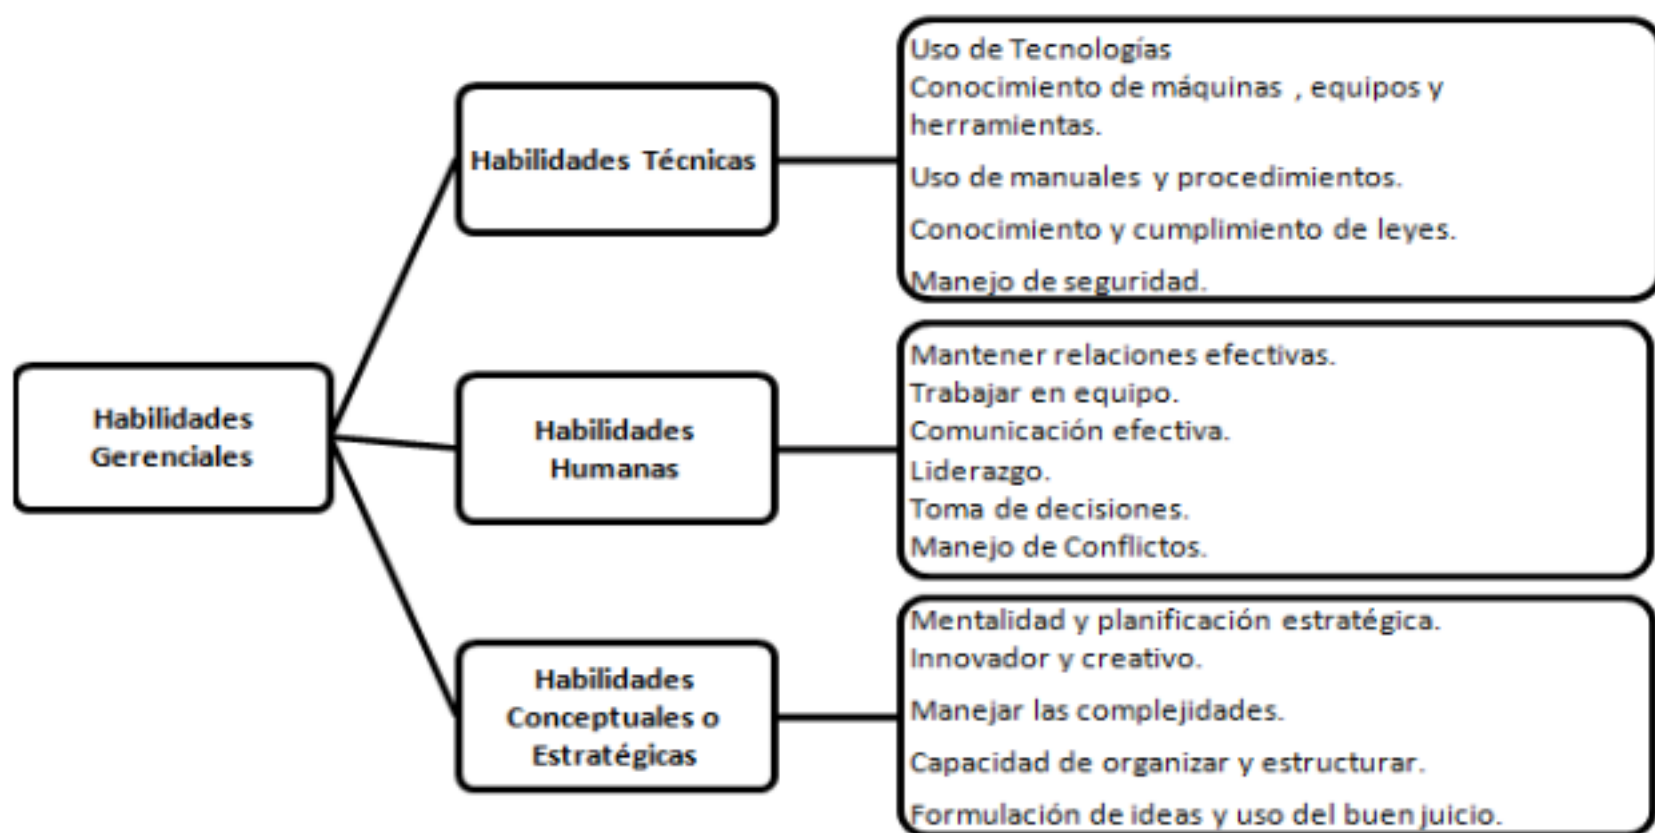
Habilidades Gerenciales

Habilidades Técnicas

Uso de Tecnologías
Conocimiento de máquinas , equipos y herramientas.

Uso de manuales y procedimientos.

Conocimiento y cumplimiento de leyes.

Manejo de seguridad.

Habilidades Humanas

Mantener relaciones efectivas.
Trabajar en equipo.
Comunicación efectiva.
Liderazgo.
Toma de decisiones.
Manejo de Conflictos.

Habilidades Conceptuales o Estratégicas

Mentalidad y planificación estratégica.
Innovador y creativo.

Manejar las complejidades.

Capacidad de organizar y estructurar.

Formulación de ideas y uso del buen juicio.